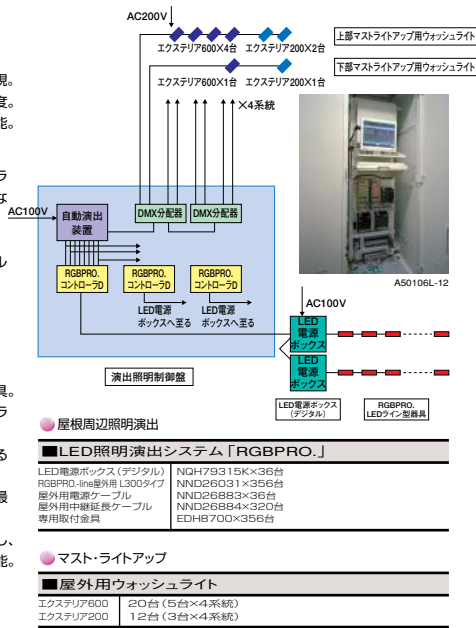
AC200V

エクステリア600×4台　エクステリア200×2台

上部マストライトアップ用ウォッシュライト

エクステリア600×1台　エクステリア200×1台

下部マストライトアップ用ウォッシュライト

×4系統

現。
度。
能。

ラ
な

AC100V

自動演出装置

DMX分配器　DMX分配器

ル

RGBPRO.コントローラD　RGBPRO.コントローラD　RGBPRO.コントローラD

LED電源ボックスへ至る　LED電源ボックスへ至る

A50106L-12

AC100V

LED電源ボックス

LED電源ボックス

演出照明制御盤

LED電源ボックス(デジタル)

RGBPRO. LEDライン型器具

現。
ラ

屋根周辺照明演出

る

■LED照明演出システム「RGBPRO.」

| | |
|---|---|
| LED電源ボックス(デジタル) | NQH79315K×36台 |
| RGBPRO.-line屋外用 L300タイプ | NND26031×356台 |
| 屋外用電源ケーブル | NND26883×36台 |
| 屋外用中継延長ケーブル | NND26884×320台 |
| 専用取付金具 | EDH8700×356台 |

長

し、
能。

マスト・ライトアップ

■屋外用ウォッシュライト

| | |
|---|---|
| エクステリア600 | 20台(5台×4系統) |
| エクステリア200 | 12台(3台×4系統) |